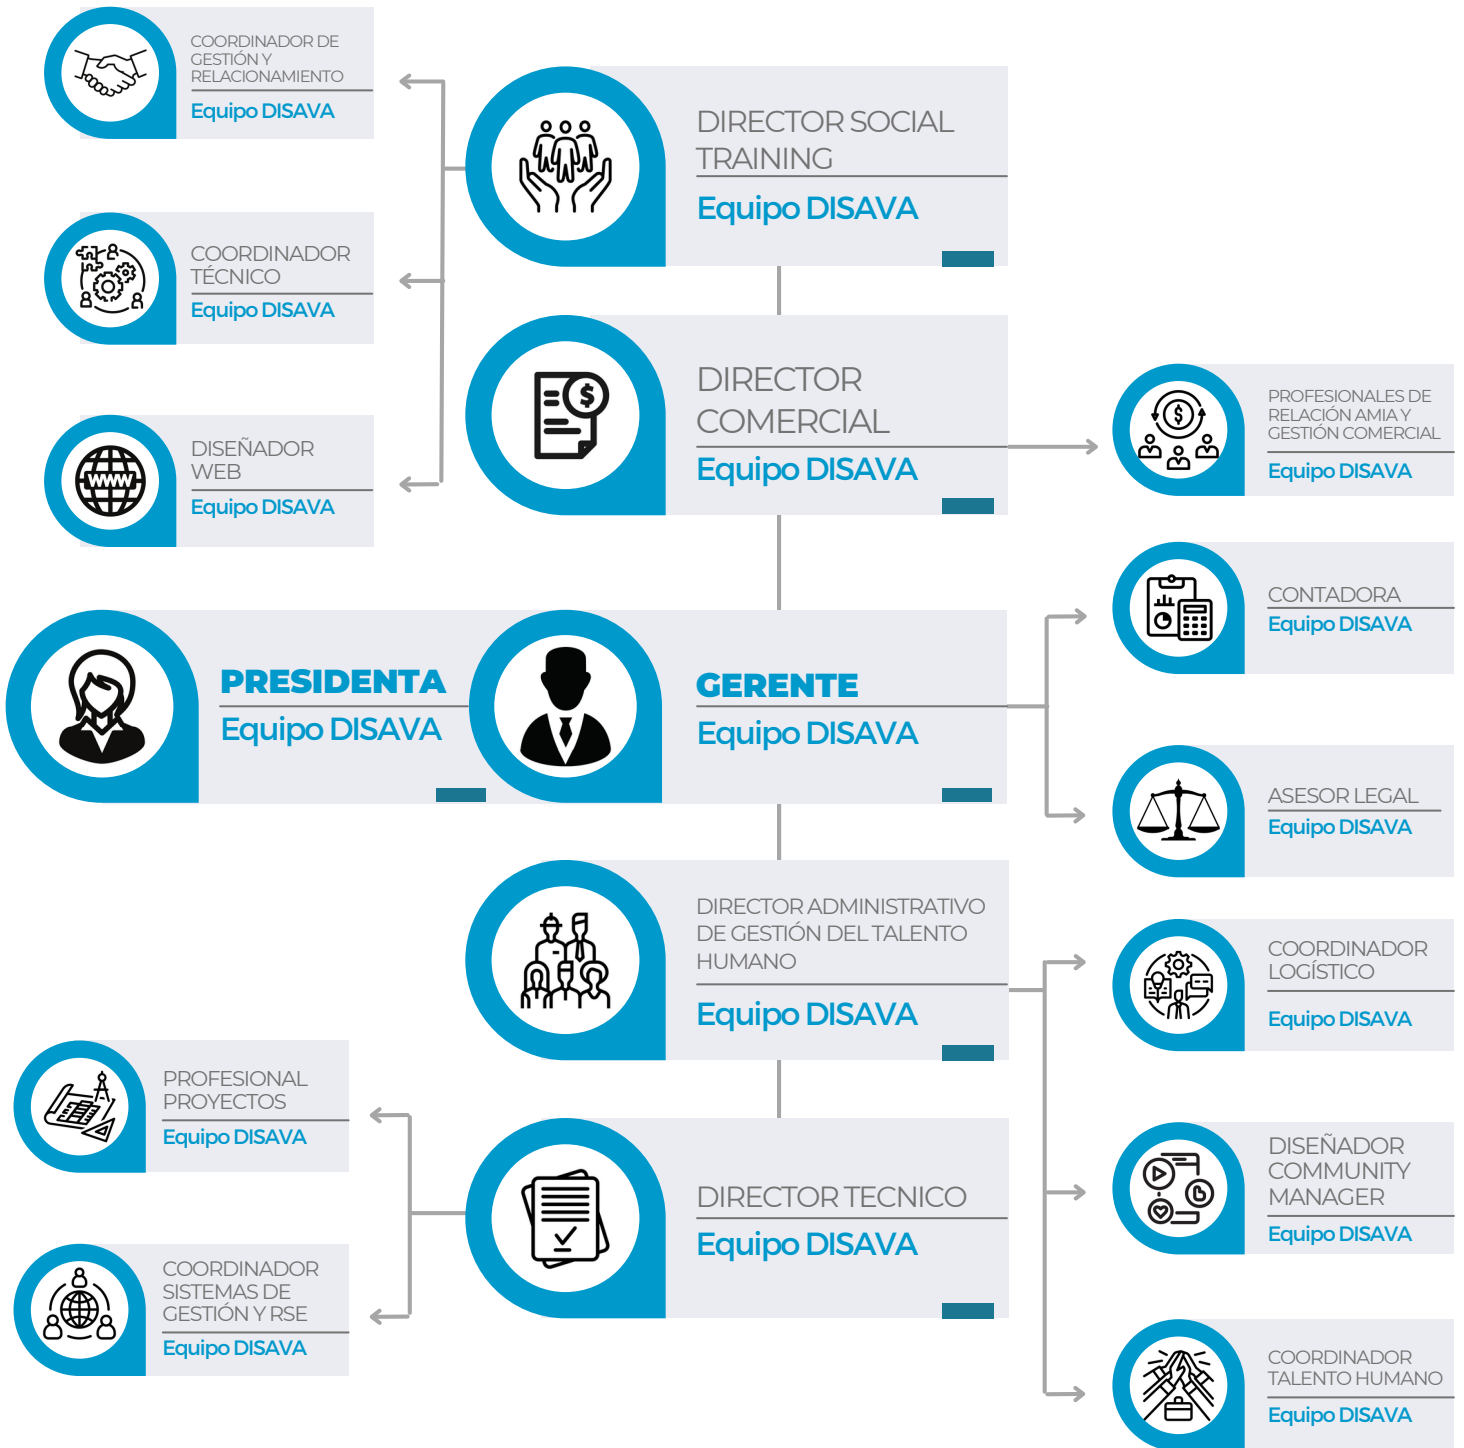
COORDINADOR DE GESTIÓN Y RELACIONAMIENTO
Equipo DISAVA

DIRECTOR SOCIAL TRAINING
Equipo DISAVA

COORDINADOR TÉCNICO
Equipo DISAVA

DIRECTOR COMERCIAL
Equipo DISAVA

PROFESIONALES DE RELACIÓN AMIA Y GESTIÓN COMERCIAL
Equipo DISAVA

DISEÑADOR WEB
Equipo DISAVA

CONTADORA
Equipo DISAVA

PRESIDENTA
Equipo DISAVA

GERENTE
Equipo DISAVA

ASESOR LEGAL
Equipo DISAVA

DIRECTOR ADMINISTRATIVO DE GESTIÓN DEL TALENTO HUMANO
Equipo DISAVA

COORDINADOR LOGÍSTICO
Equipo DISAVA

PROFESIONAL PROYECTOS
Equipo DISAVA

DIRECTOR TECNICO
Equipo DISAVA

DISEÑADOR COMMUNITY MANAGER
Equipo DISAVA

COORDINADOR SISTEMAS DE GESTIÓN Y RSE
Equipo DISAVA

COORDINADOR TALENTO HUMANO
Equipo DISAVA